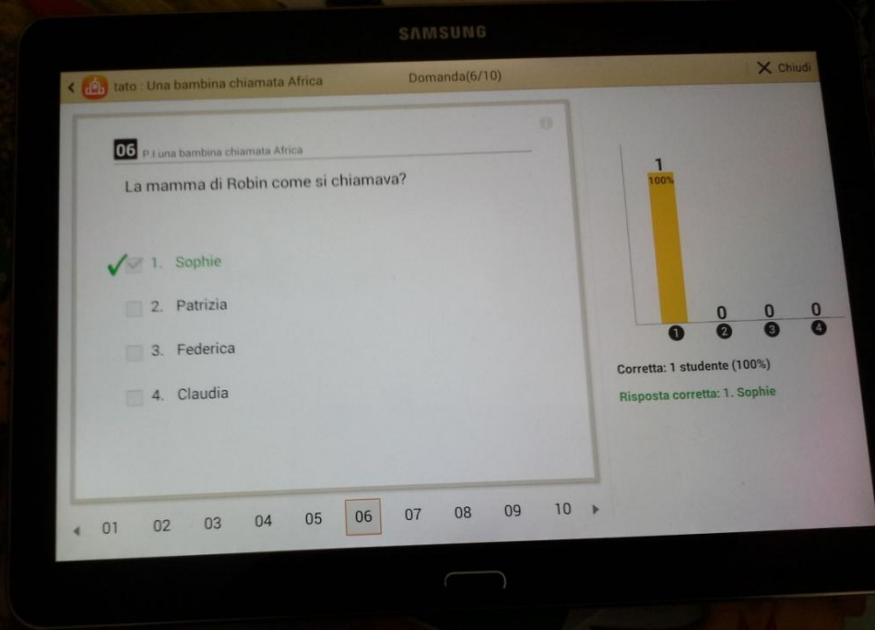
SAMSUNG

tato : Una bambina chiamata Africa

Domanda(6/10)

Chiudi

06 P.I una bambina chiamata Africa

La mamma di Robin come si chiamava?

1. Sophie

2. Patrizia

3. Federica

4. Claudia

1
100%

0 0 0

1 2 3 4

Corretta: 1 studente (100%)

Risposta corretta: 1. Sophie

01 02 03 04 05 06 07 08 09 10